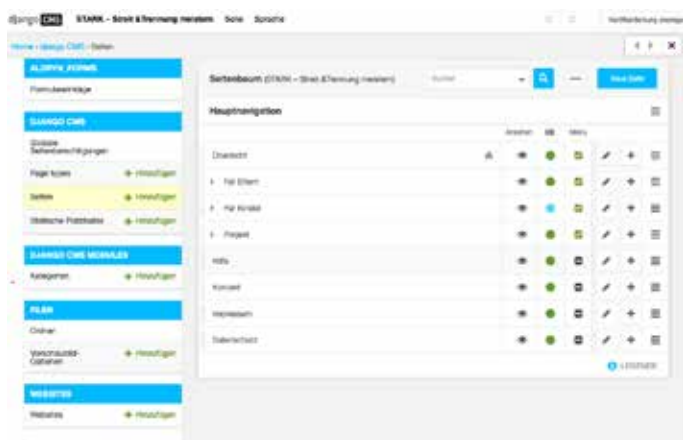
django CMS STARK - Streit & Trennung meistern Seite Sprache

Veröffentlichung anfragen

Home › django CMS › Seiten

ALDRYN_FORMS

Formulareinträge

DJANGO CMS

Globale Seitenberechtigungen

Page types + Hinzufügen

Seiten + Hinzufügen

Statische Platzhalter + Hinzufügen

DJANGO CMS MODULES

Kategorien + Hinzufügen

FILER

Ordner

Verschoben-Dateien + Hinzufügen

WEBSITES

Websites + Hinzufügen

Seitenbaum (STARK - Streit & Trennung meistern)

Suchen

Neue Seite

Hauptnavigation

Ansehen DE Menü

Übersicht

› Für Eltern

› Für Kinder

› Projekt

Hilfe

Kontakt

Impressum

Datenschutz

LEGENDE